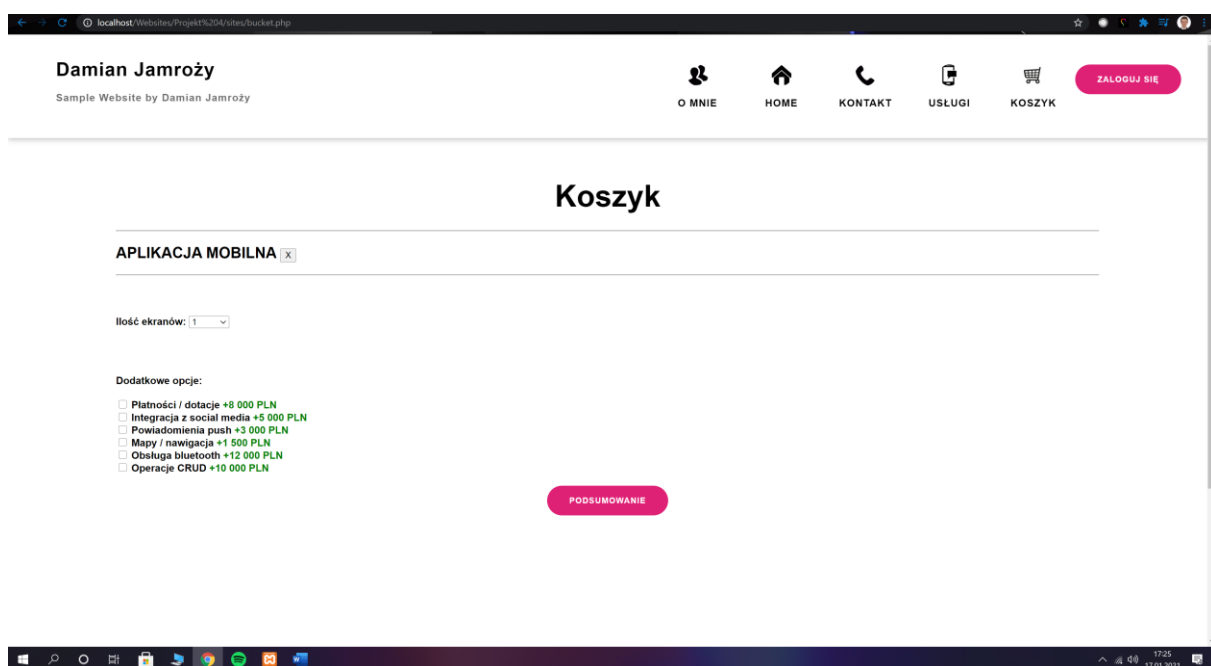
localhost/Websites/Projekt%204/sites/bucket.php

Damian Jamroży

Sample Website by Damian Jamroży

O MNIE HOME KONTAKT USŁUGI KOSZYK ZALOGUJ SIĘ

Koszyk

APLIKACJA MOBILNA x

Ilość ekranów: 1

Dodatkowe opcje:

Płatności / dotacje +8 000 PLN
Integracja z social media +5 000 PLN
Powiadomienia push +3 000 PLN
Mapy / nawigacja +1 500 PLN
Obsługa bluetooth +12 000 PLN
Operacje CRUD +10 000 PLN

PODSUMOWANIE

17:25
17.01.2021